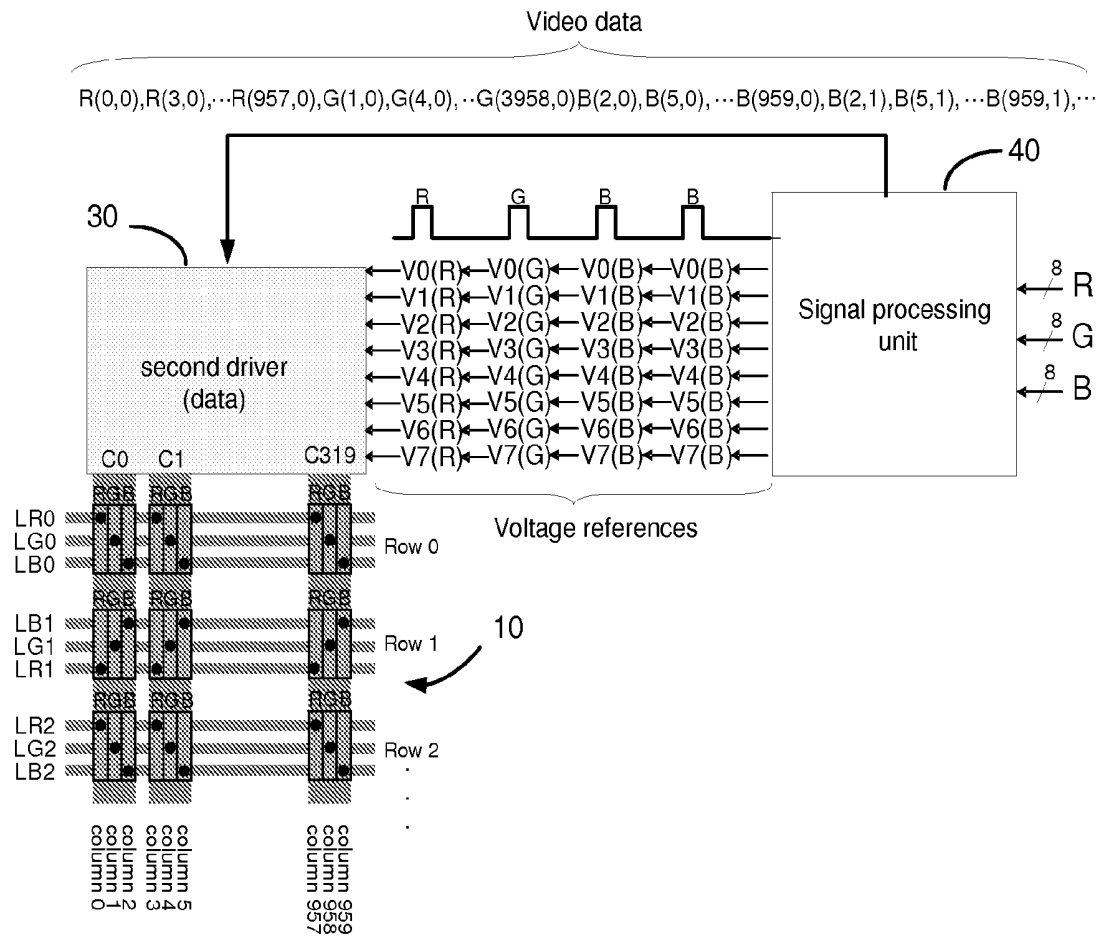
Video data

R(0,0),R(3,0),···R(957,0),G(1,0),G(4,0),··G(3958,0)B(2,0),B(5,0),···B(959,0),B(2,1),B(5,1),···B(959,1),···

40

30

R G B B

V0(R) V0(G) V0(B) V0(B)
V1(R) V1(G) V1(B) V1(B)
V2(R) V2(G) V2(B) V2(B)
V3(R) V3(G) V3(B) V3(B)
V4(R) V4(G) V4(B) V4(B)
V5(R) V5(G) V5(B) V5(B)
V6(R) V6(G) V6(B) V6(B)
V7(R) V7(G) V7(B) V7(B)

second driver (data)

Signal processing unit

8 R
8 G
8 B

C0 C1 C319

Voltage references

RGB RGB RGB
LR0
LG0
LB0
Row 0

RGB RGB RGB
LB1
LG1
LR1
Row 1

10

RGB RGB RGB
LR2
LG2
LB2
Row 2

column 0
column 1
column 2
column 3
column 4
column 5
column 957
column 958
column 959